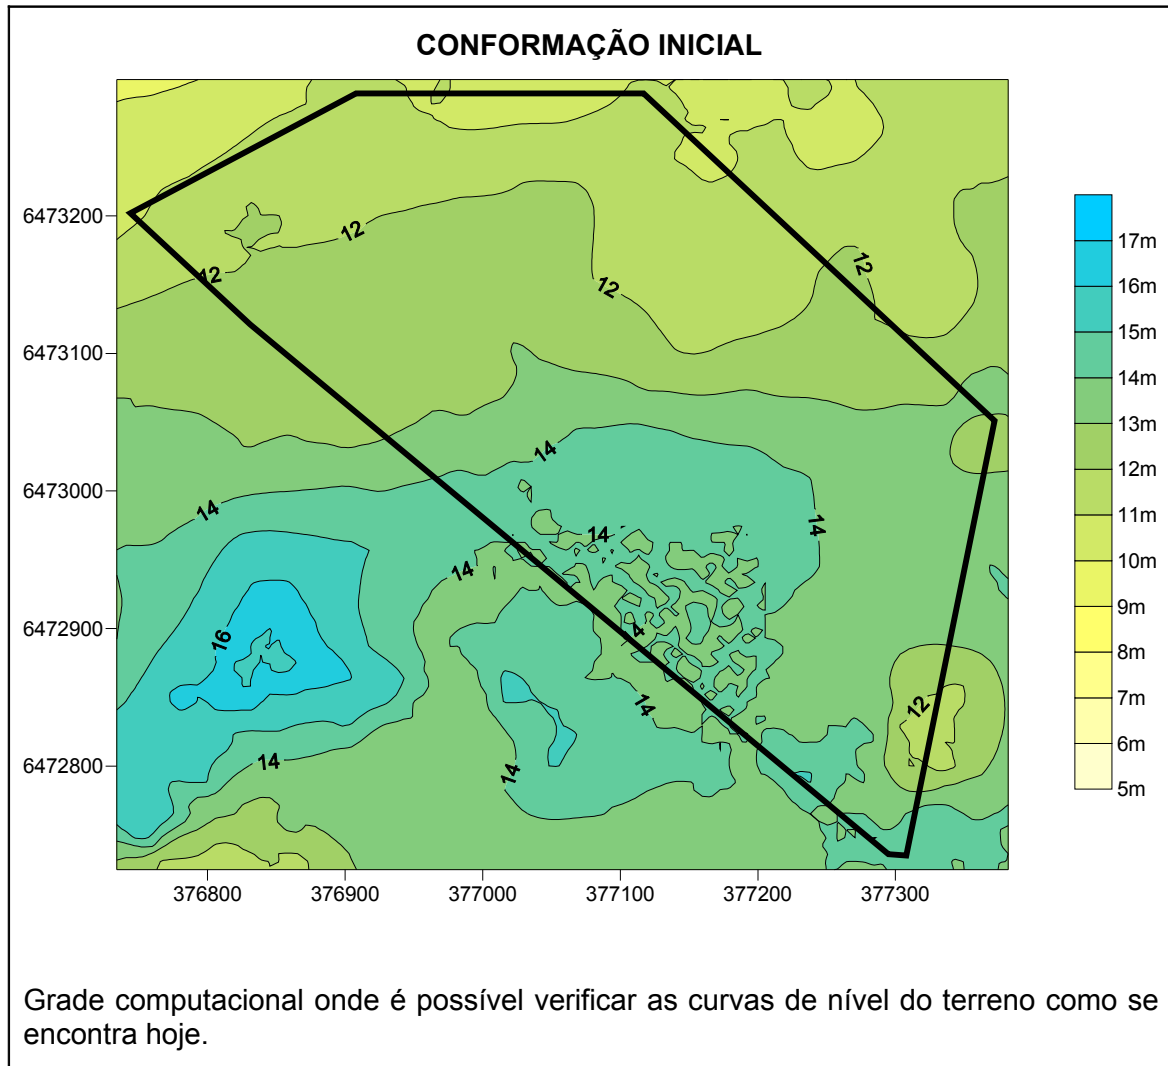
CONFORMAÇÃO INICIAL

6473200
6473100
6473000
6472900
6472800

376800 376900 377000 377100 377200 377300

12
12
12
12
14
14
14
14
14
14
14
14
14
16
12

17m
16m
15m
14m
13m
12m
11m
10m
9m
8m
7m
6m
5m

Grade computacional onde é possível verificar as curvas de nível do terreno como se encontra hoje.